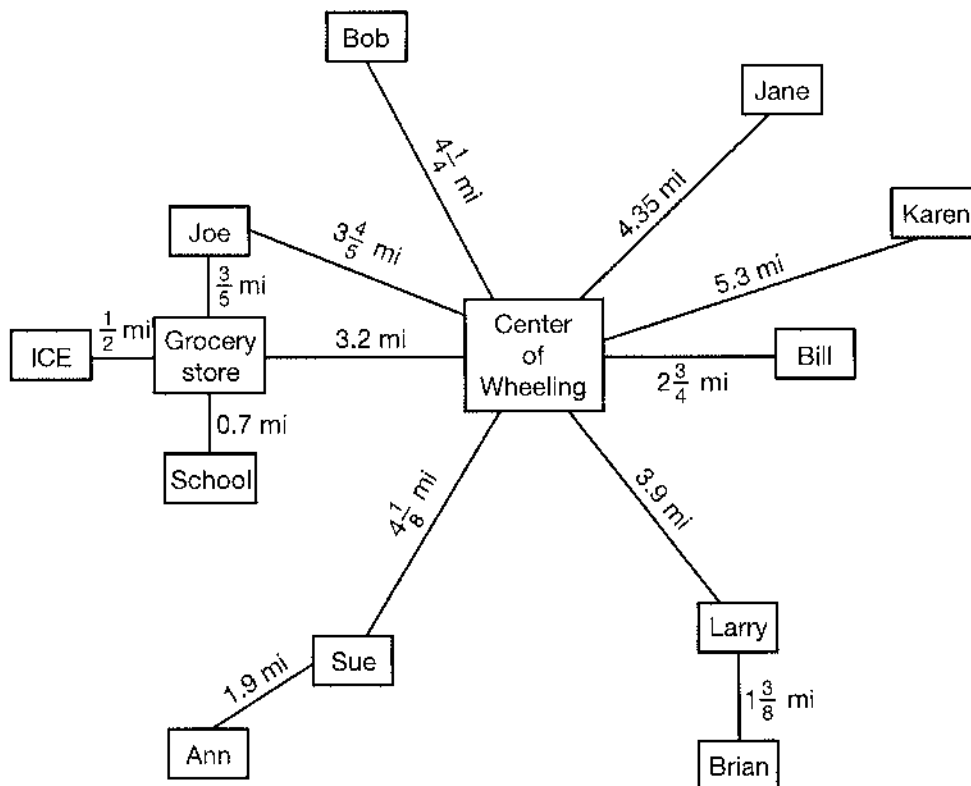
Bob

Jane

Karen

$4\frac{1}{4}$ mi

4.35 mi

Joe

$3\frac{4}{5}$ mi

5.3 mi

$\frac{3}{5}$ mi

$\frac{1}{2}$ mi

ICE

Grocery store

3.2 mi

Center of Wheeling

Bill

$2\frac{3}{4}$ mi

0.7 mi

School

$4\frac{1}{8}$ mi

3.9 mi

Larry

1.9 mi

Sue

$1\frac{3}{8}$ mi

Ann

Brian